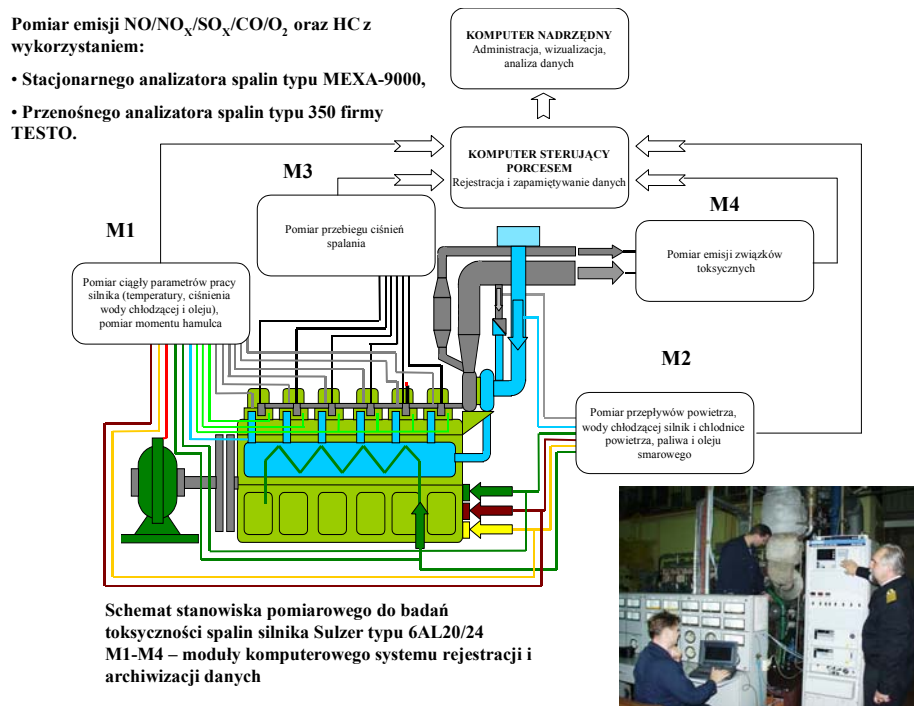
Pomiar emisji NO/NO$_X$/SO$_X$/CO/O$_2$ oraz HC z wykorzystaniem:

• Stacjonarnego analizatora spalin typu MEXA-9000,

• Przenośnego analizatora spalin typu 350 firmy TESTO.

KOMPUTER NADRZĘDNY
Administracja, wizualizacja, analiza danych

KOMPUTER STERUJĄCY PORCESEM
Rejestracja i zapamiętywanie danych

M3

Pomiar przebiegu ciśnień spalania

M4

Pomiar emisji związków toksycznych

M1

Pomiar ciągły parametrów pracy silnika (temperatury, ciśnienia wody chłodzącej i oleju), pomiar momentu hamulca

M2

Pomiar przepływów powietrza, wody chłodzącej silnik i chłodnice powietrza, paliwa i oleju smarowego

Schemat stanowiska pomiarowego do badań toksyczności spalin silnika Sulzer typu 6AL20/24
M1-M4 – moduły komputerowego systemu rejestracji i archiwizacji danych